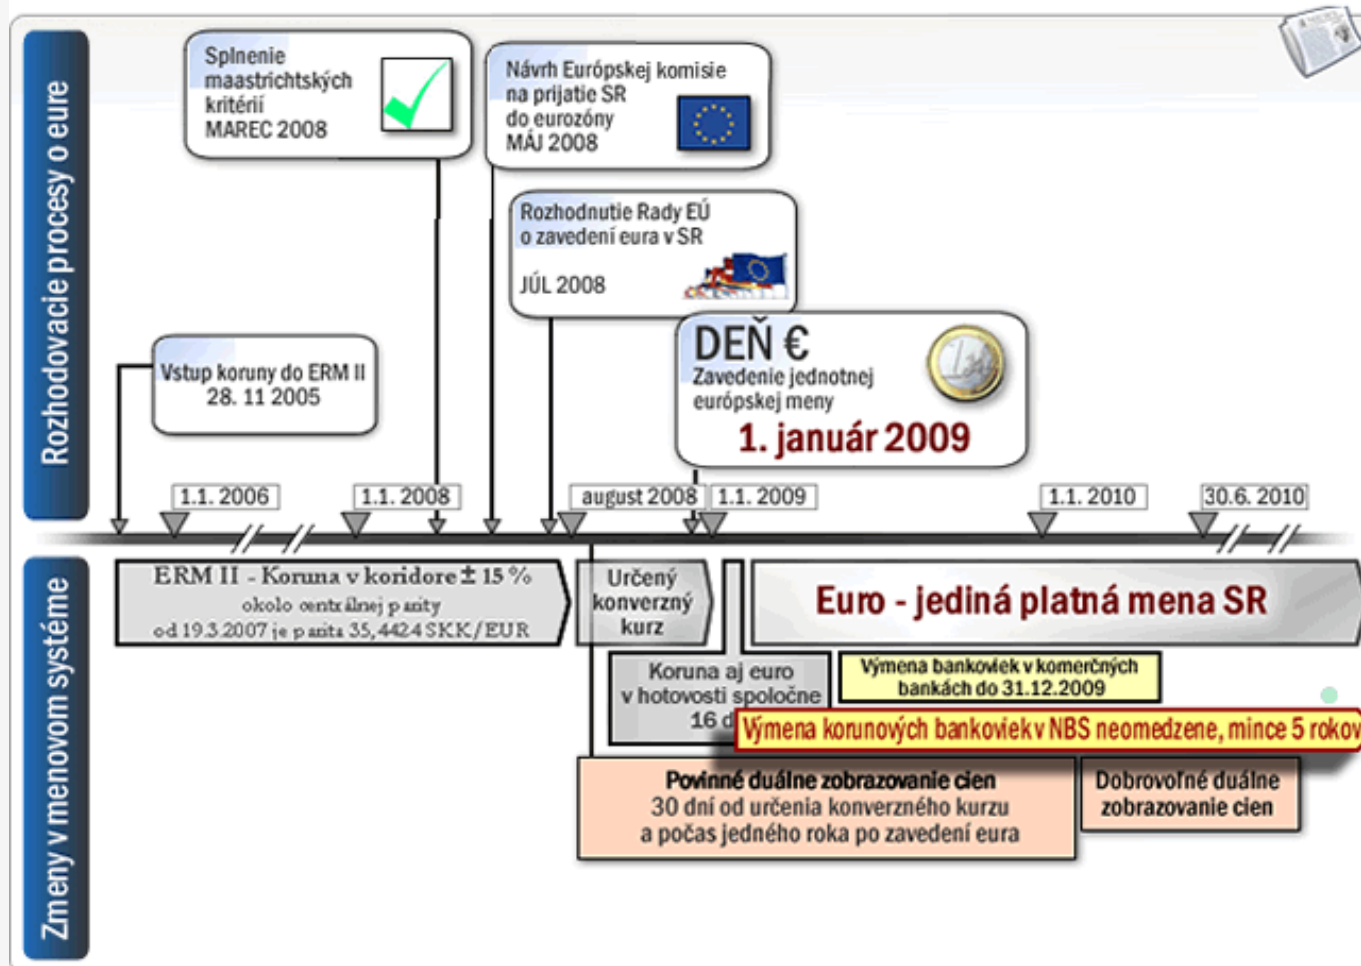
Rozhodovacie procesy o eure

Splnenie maastrichtských kritérií
MAREC 2008

Návrh Európskej komisie na prijatie SR do eurozóny
MÁJ 2008

Rozhodnutie Rady EÚ o zavedení eura v SR
JÚL 2008

Vstup koruny do ERM II
28. 11 2005

DEŇ €
Zavedenie jednotnej európskej meny
1. január 2009

1.1. 2006
1.1. 2008
august 2008
1.1. 2009
1.1. 2010
30.6. 2010

Zmeny v menovom systéme

ERM II - Koruna v koridore ± 15 %
okolo centrálnej parity
od 19.3.2007 je parita 35,4424 SKK/EUR

Určený konverzný kurz

Euro - jediná platná mena SR

Koruna aj euro v hotovosti spoločne 16 d

Výmena bankoviek v komerčných bankách do 31.12.2009

Výmena korunových bankoviek v NBS neomedzene, mince 5 rokov

Povinné duálne zobrazovanie cien
30 dní od určenia konverzného kurzu a počas jedného roka po zavedení eura

Dobrovoľné duálne zobrazovanie cien